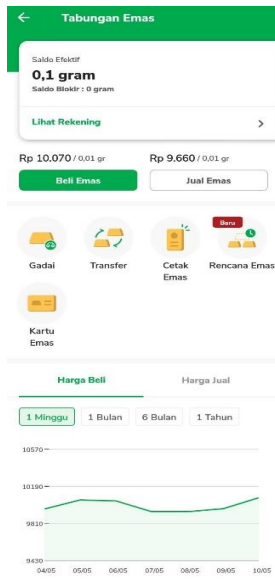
Tabungan Emas

Saldo Efektif
0,1 gram
Saldo Blokir : 0 gram

Lihat Rekening

Rp 10.070 / 0,01 gr
Rp 9.660 / 0,01 gr

Beli Emas
Jual Emas

Gadai
Transfer
Cetak Emas
Baru
Rencana Emas
Kartu Emas

Harga Beli
Harga Jual

1 Minggu
1 Bulan
6 Bulan
1 Tahun

10570
10190
9810
9430
04/05
05/05
06/05
07/05
08/05
09/05
10/05